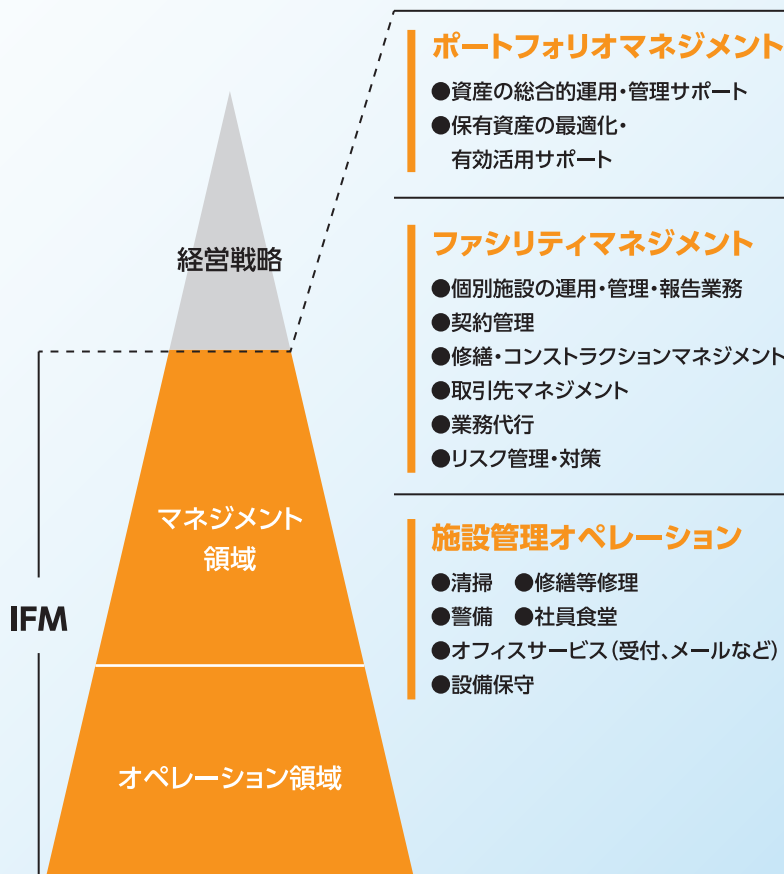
経営戦略

マネジメント領域

オペレーション領域

IFM

ポートフォリオマネジメント
●資産の総合的運用・管理サポート
●保有資産の最適化・有効活用サポート

ファシリティマネジメント
●個別施設の運用・管理・報告業務
●契約管理
●修繕・コンストラクションマネジメント
●取引先マネジメント
●業務代行
●リスク管理・対策

施設管理オペレーション
●清掃　●修繕等修理
●警備　●社員食堂
●オフィスサービス（受付、メールなど）
●設備保守